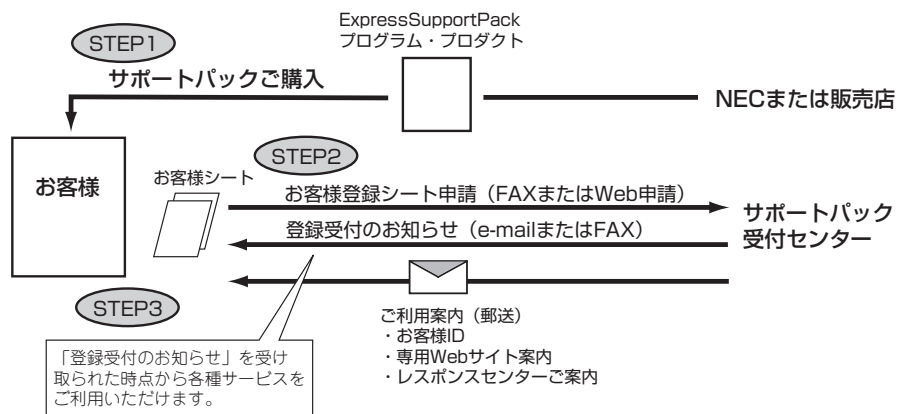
ExpressSupportPack
プログラム・プロダクト

STEP1

サポートパックご購入

NECまたは販売店

お客様

STEP2

お客様シート

お客様登録シート申請（FAXまたはWeb申請）

登録受付のお知らせ（e-mailまたはFAX）

サポートパック
受付センター

STEP3

ご利用案内（郵送）
・お客様ID
・専用Webサイト案内
・レスポンスセンターご案内

「登録受付のお知らせ」を受け取られた時点から各種サービスをご利用いただけます。